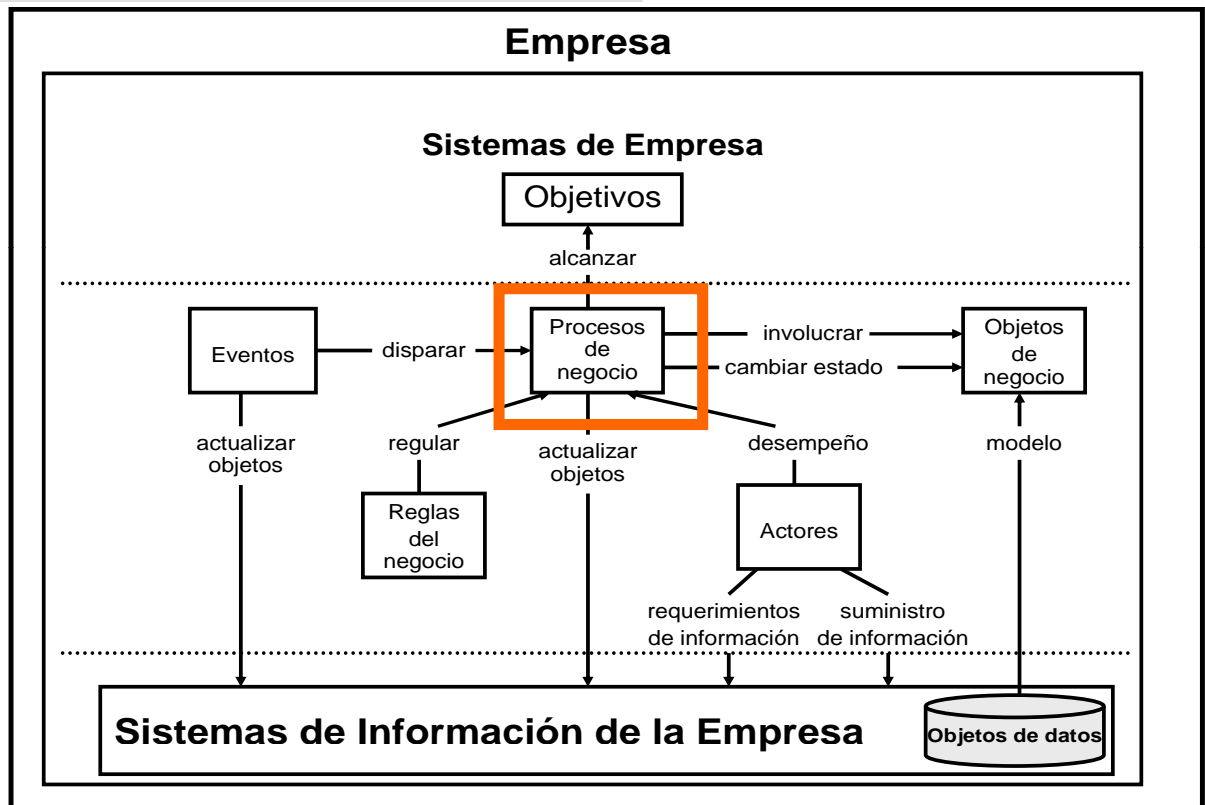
Empresa

Sistemas de Empresa

Objetivos

alcanzar

Eventos

disparar

Procesos de negocio

involucrar

cambiar estado

Objetos de negocio

actualizar objetos

regular

actualizar objetos

desempeño

modelo

Reglas del negocio

Actores

requerimientos de información

suministro de información

Sistemas de Información de la Empresa

Objetos de datos